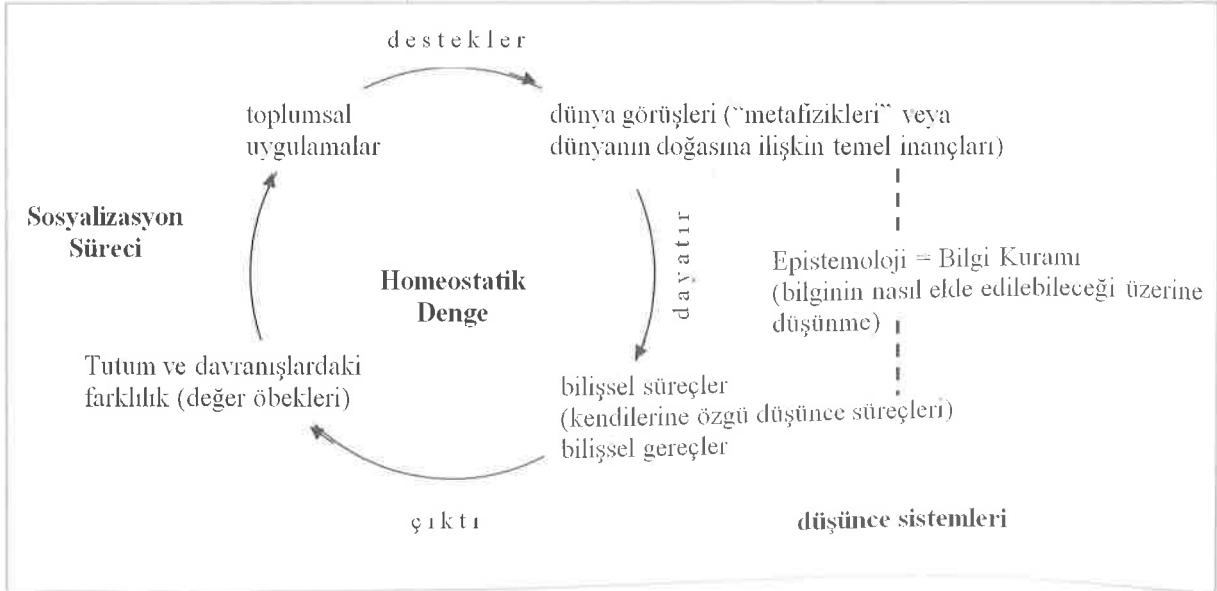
destekler

toplumsal uygulamalar

dünya görüşleri (“metafizikleri” veya dünyanın doğasına ilişkin temel inançları)

Sosyalizasyon Süreci

dayatır

Homeostatik Denge

Epistemoloji = Bilgi Kuramı (bilginin nasıl elde edilebileceği üzerine düşünme)

Tutum ve davranışlardaki farklılık (değer öbekleri)

bilişsel süreçler (kendilerine özgü düşünce süreçleri) bilişsel gereçler

çıktı

düşünce sistemleri